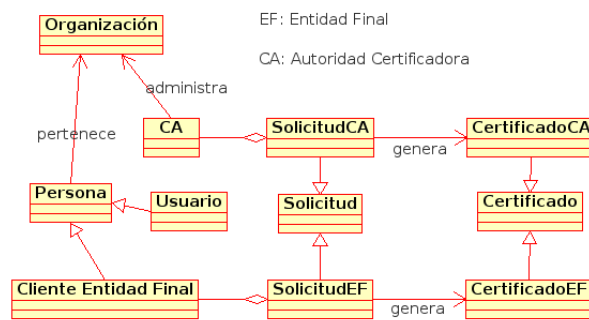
Organización

EF: Entidad Final

CA: Autoridad Certificadora

administra

pertenece

CA

SolicitudCA

genera

CertificadoCA

Persona

Usuario

Solicitud

Certificado

Cliente Entidad Final

SolicitudEF

genera

CertificadoEF